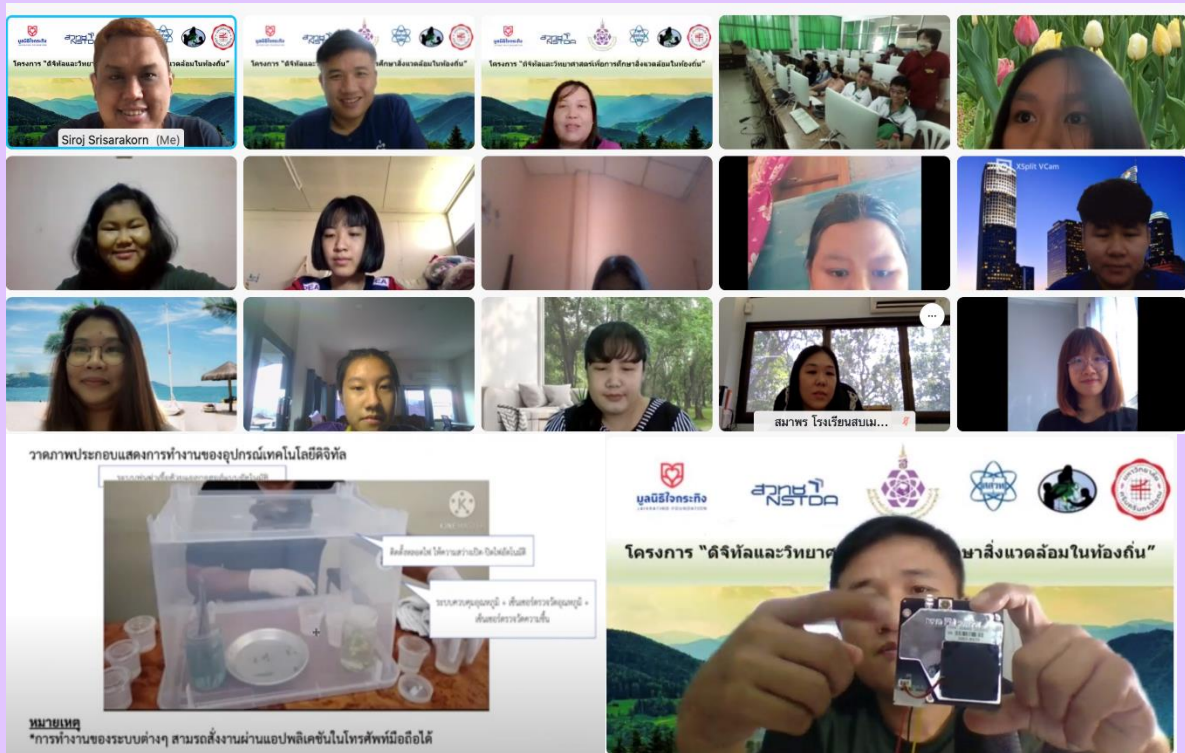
มูลนิธิใจกระจ่าง สวทช NSTDA

โครงการ "ดิจิทัลและวิทยา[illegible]แวดล้อมในท้องถิ่น"

Siroj Srisarakorn (Me)

โครงการ "ดิจิทัลและ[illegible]ศึกษาสิ่งแวดล้อมในท้องถิ่น"

โครงการ "ดิจิทัลและวิทยาศาสตร์เพื่อการศึกษาสิ่งแวดล้อมในท้องถิ่น"

XSplit VCam

สมาพร โรงเรียนสบเม...

วาดภาพประกอบแสดงการทำงานของอุปกรณ์เทคโนโลยีดิจิทัล

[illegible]

ติดตั้งหลอดไฟ ให้ความสว่างเปิด-ปิดไฟอัตโนมัติ

ระบบควบคุมอุณหภูมิ + เซ็นเซอร์ตรวจวัดอุณหภูมิ + เซ็นเซอร์ตรวจวัดความชื้น

หมายเหตุ
*การทำงานของระบบต่างๆ สามรถสั่งงานผ่านแอปพลิเคชันในโทรศัพท์มือถือได้

มูลนิธิใจกระจ่าง LAVAKATHAI FOUNDATION สวทช NSTDA

โครงการ "ดิจิทัลและวิทยาศ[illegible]ษาสิ่งแวดล้อมในท้องถิ่น"